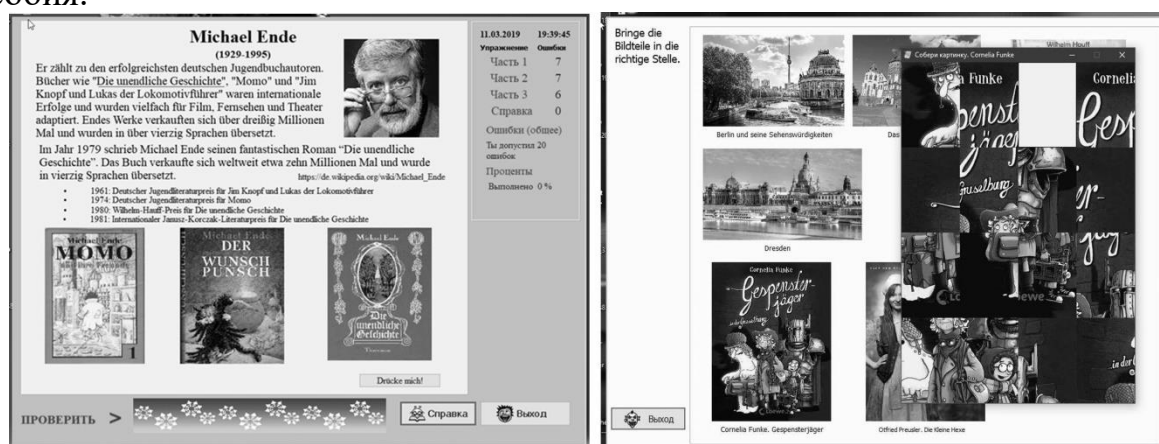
Michael Ende
(1929-1995)
Er zählt zu den erfolgreichsten deutschen Jugendbuchautoren. Bücher wie "Die unendliche Geschichte", "Momo" und "Jim Knopf und Lukas der Lokomotivführer" waren internationale Erfolge und wurden vielfach für Film, Fernsehen und Theater adaptiert. Endes Werke verkauften sich über dreißig Millionen Mal und wurden in über vierzig Sprachen übersetzt.

Im Jahr 1979 schrieb Michael Ende seinen fantastischen Roman "Die unendliche Geschichte". Das Buch verkaufte sich weltweit etwa zehn Millionen Mal und wurde in vierzig Sprachen übersetzt.
https://de.wikipedia.org/wiki/Michael_Ende

- 1961: Deutscher Jugendliteraturpreis für Jim Knopf und Lukas der Lokomotivführer
- 1974: Deutscher Jugendliteraturpreis für Momo
- 1980: Wilhelm-Hauff-Preis für Die unendliche Geschichte
- 1981: Internationaler Janusz-Korczak-Literaturpreis für Die unendliche Geschichte

Michael Ende MOMO
Michael Ende DER WUNSCH PUNSCH
Michael Ende Die unendliche Geschichte

11.03.2019 19:39:45
| Упражнение | Ошибки |
|---|---|
| Часть 1 | 7 |
| Часть 2 | 7 |
| Часть 3 | 6 |
| Справка | 0 |

Ошибки (общее)
Ты допустил 20 ошибок
Проценты
Выполнено 0 %

Drücke mich!

ПРОВЕРИТЬ >
Справка
Выход

Bringe die Bildteile in die richtige Stelle.

Berlin und seine Sehenswürdigkeiten
Das
Dresden
Cornelia Funke. Gespensterjäger
Otfried Preußler. Die Kleine Hexe
Wilhelm Hauff
Собери картинку. Cornelia Funke
Cornelia Funke Gespensterjäger
Выход